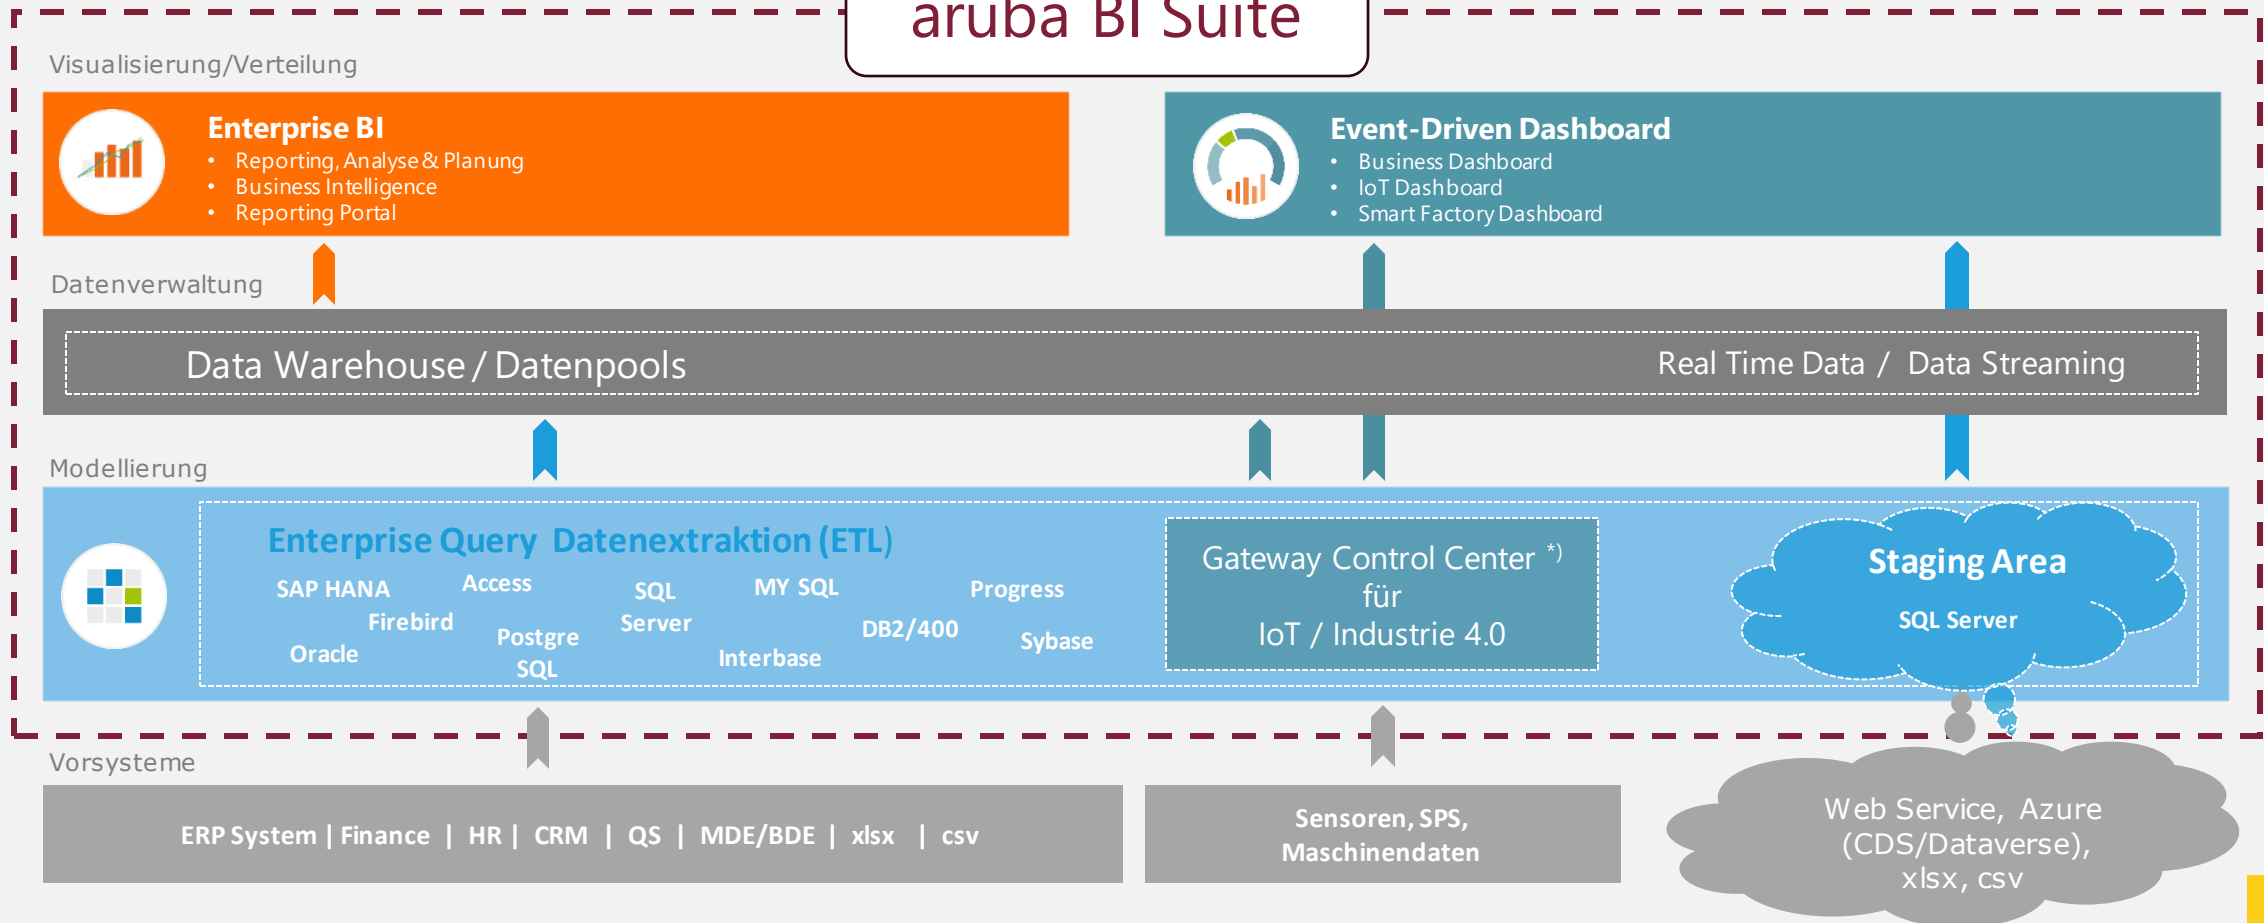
aruba BI Suite

Visualisierung/Verteilung

Enterprise BI
• Reporting, Analyse & Planung
• Business Intelligence
• Reporting Portal

Event-Driven Dashboard
• Business Dashboard
• IoT Dashboard
• Smart Factory Dashboard

Datenverwaltung

Data Warehouse / Datenpools

Real Time Data / Data Streaming

Modellierung

Enterprise Query Datenextraktion (ETL)

SAP HANA
Access
SQL Server
MY SQL
Progress
Firebird
Oracle
Postgre SQL
Interbase
DB2/400
Sybase

Gateway Control Center *) für IoT / Industrie 4.0

Staging Area
SQL Server

Vorsysteme

ERP System | Finance | HR | CRM | QS | MDE/BDE | xlsx | csv

Sensoren, SPS, Maschinendaten

Web Service, Azure (CDS/Dataverse), xlsx, csv